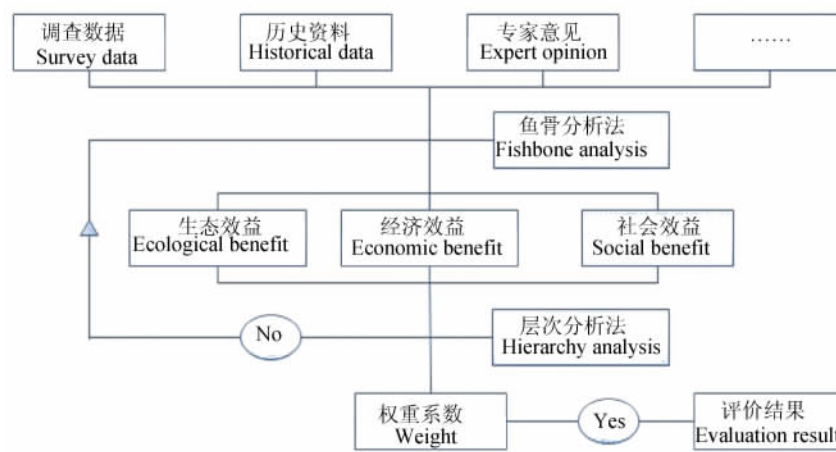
调查数据
Survey data

历史资料
Historical data

专家意见
Expert opinion

……

鱼骨分析法
Fishbone analysis

生态效益
Ecological benefit

经济效益
Economic benefit

社会效益
Social benefit

No

层次分析法
Hierarchy analysis

权重系数
Weight

Yes

评价结果
Evaluation result